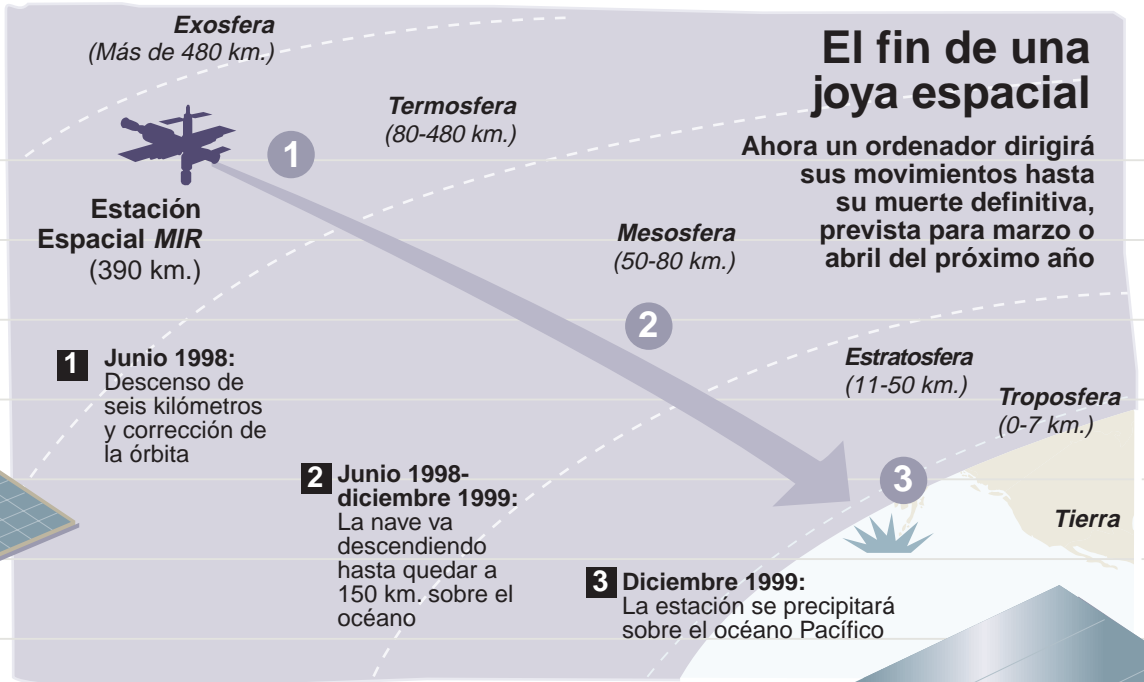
El fin de una joya espacial

Ahora un ordenador dirigirá sus movimientos hasta su muerte definitiva, prevista para marzo o abril del próximo año

Exosfera
(Más de 480 km.)

Termosfera
(80-480 km.)

Mesosfera
(50-80 km.)

Estratosfera
(11-50 km.)

Troposfera
(0-7 km.)

Tierra

Estación Espacial MIR
(390 km.)

1

2

3

1 Junio 1998:
Descenso de seis kilómetros y corrección de la órbita

2 Junio 1998-diciembre 1999:
La nave va descendiendo hasta quedar a 150 km. sobre el océano

3 Diciembre 1999:
La estación se precipitará sobre el océano Pacífico